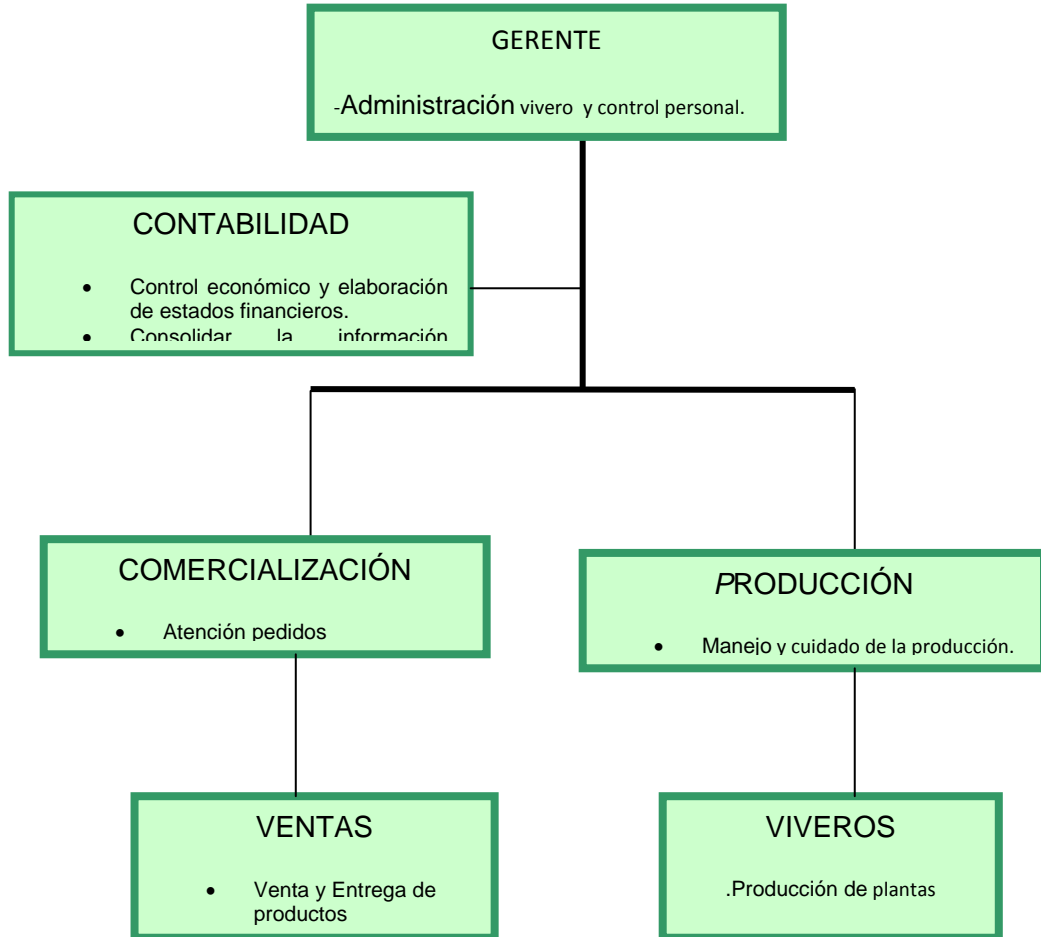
GERENTE

-Administración vivero y control personal.

CONTABILIDAD

- Control económico y elaboración de estados financieros.
- Consolidar la información

COMERCIALIZACIÓN

- Atención pedidos

PRODUCCIÓN

- Manejo y cuidado de la producción.

VENTAS

- Venta y Entrega de productos

VIVEROS

.Producción de plantas